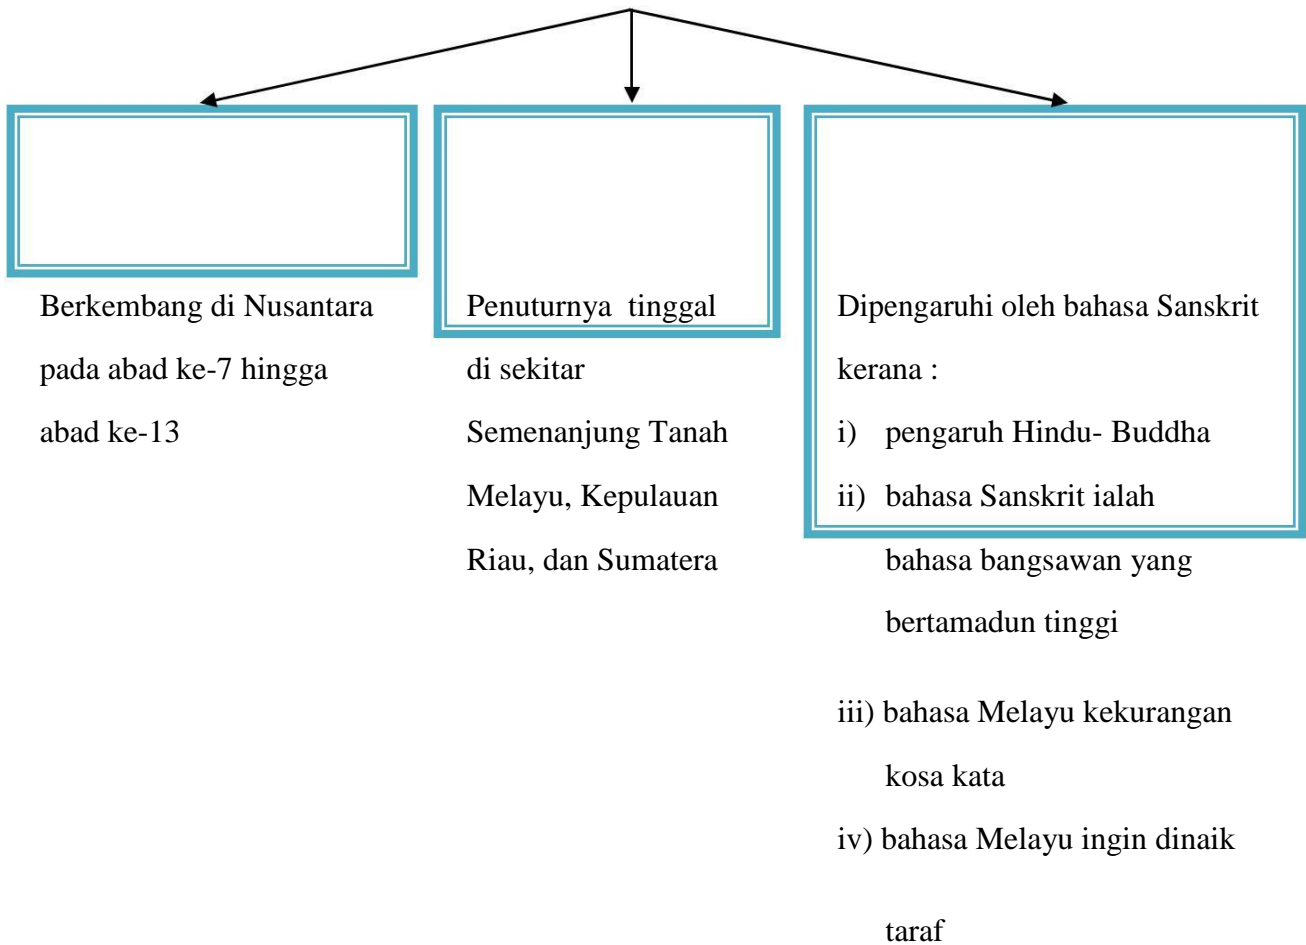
Berkembang di Nusantara pada abad ke-7 hingga abad ke-13

Penuturnya tinggal di sekitar Semenanjung Tanah Melayu, Kepulauan Riau, dan Sumatera

Dipengaruhi oleh bahasa Sanskrit kerana :

i) pengaruh Hindu- Buddha

ii) bahasa Sanskrit ialah bahasa bangsawan yang bertamadun tinggi

iii) bahasa Melayu kekurangan kosa kata

iv) bahasa Melayu ingin dinaik taraf